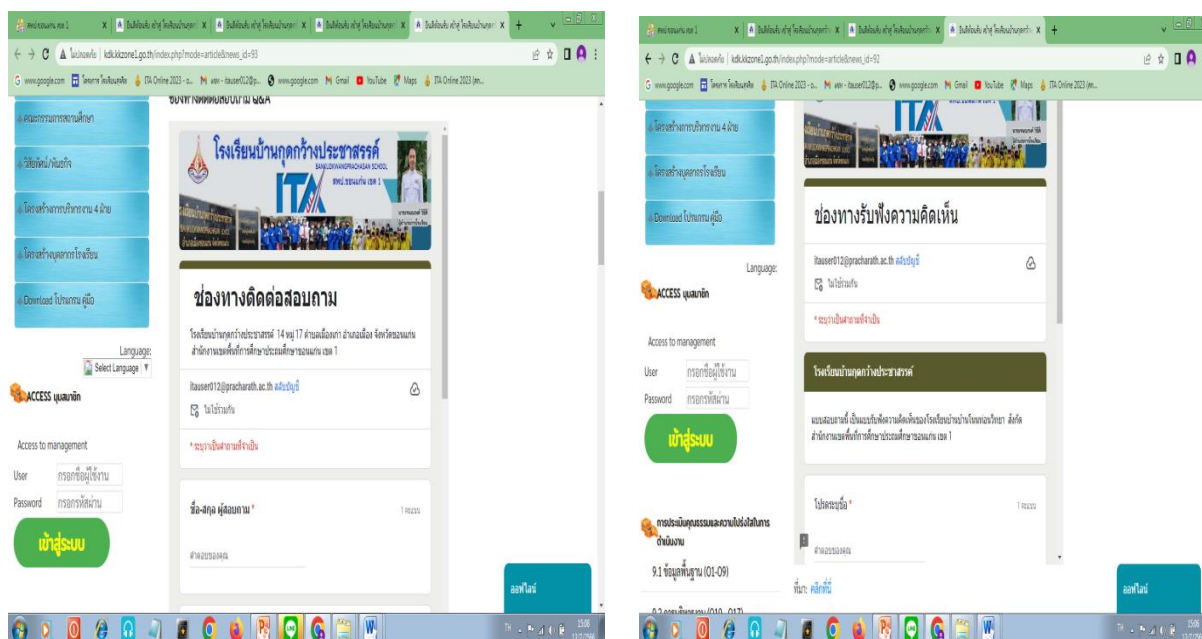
ไม่ปลอดภัย | kdk.kkzone1.go.th/index.php?mode=article&news_id=93

www.google.com | ITA Online 2023 | Gmail | YouTube | Maps | ITA Online 2023

ช่องทางติดต่อสอบถาม Q&A

คณะกรรมการสถานศึกษา

วิสัยทัศน์/พันธกิจ

โครงสร้างการบริหารงาน 4 ฝ่าย

โครงสร้างบุคลากรโรงเรียน

Download โปรแกรม คู่มือ

Language:
Select Language

ACCESS บุคคลากร

Access to management
User กรอกชื่อผู้ใช้งาน
Password กรอกรหัสผ่าน
เข้าสู่ระบบ

โรงเรียนบ้านกุดกว้างประชาสรรค์
BANKUDKWANGPRACHASAN SCHOOL
ITA
สพป.ขอนแก่น เขต 1

ช่องทางติดต่อสอบถาม

โรงเรียนบ้านกุดกว้างประชาสรรค์ 14 หมู่ 17 ตำบลเมืองเก่า อำเภอเมือง จังหวัดขอนแก่น สำนักงานเขตพื้นที่การศึกษาประถมศึกษาขอนแก่น เขต 1

itauser012@pracharath.ac.th สลับบัญชี
ไม่ได้แชร์

* ระบุว่าเป็นคำถามที่จำเป็น

ชื่อ-สกุล ผู้สอบถาม *
1 คะแนน
คำตอบของคุณ

ออฟไลน์

15:08

ไม่ปลอดภัย | kdk.kkzone1.go.th/index.php?mode=article&news_id=92

โครงสร้างการบริหารงาน 4 ฝ่าย

โครงสร้างบุคลากรโรงเรียน

Download โปรแกรม คู่มือ

Language:

ACCESS บุคคลากร

Access to management
User กรอกชื่อผู้ใช้งาน
Password กรอกรหัสผ่าน
เข้าสู่ระบบ

การประเมินคุณธรรมและความโปร่งใสในการดำเนินงาน

9.1 ข้อมูลพื้นฐาน (O1-O9)

ช่องทางรับฟังความคิดเห็น

itauser012@pracharath.ac.th สลับบัญชี
ไม่ได้แชร์

* ระบุว่าเป็นคำถามที่จำเป็น

โรงเรียนบ้านกุดกว้างประชาสรรค์

แบบสอบถามนี้ เป็นแบบรับฟังความคิดเห็นของโรงเรียนบ้านกุดกว้างประชาสรรค์ สังกัด สำนักงานเขตพื้นที่การศึกษาประถมศึกษาขอนแก่น เขต 1

โปรดระบุชื่อ *
1 คะแนน
คำตอบของคุณ

ที่มา: คลิกที่นี่

ออฟไลน์

15:08